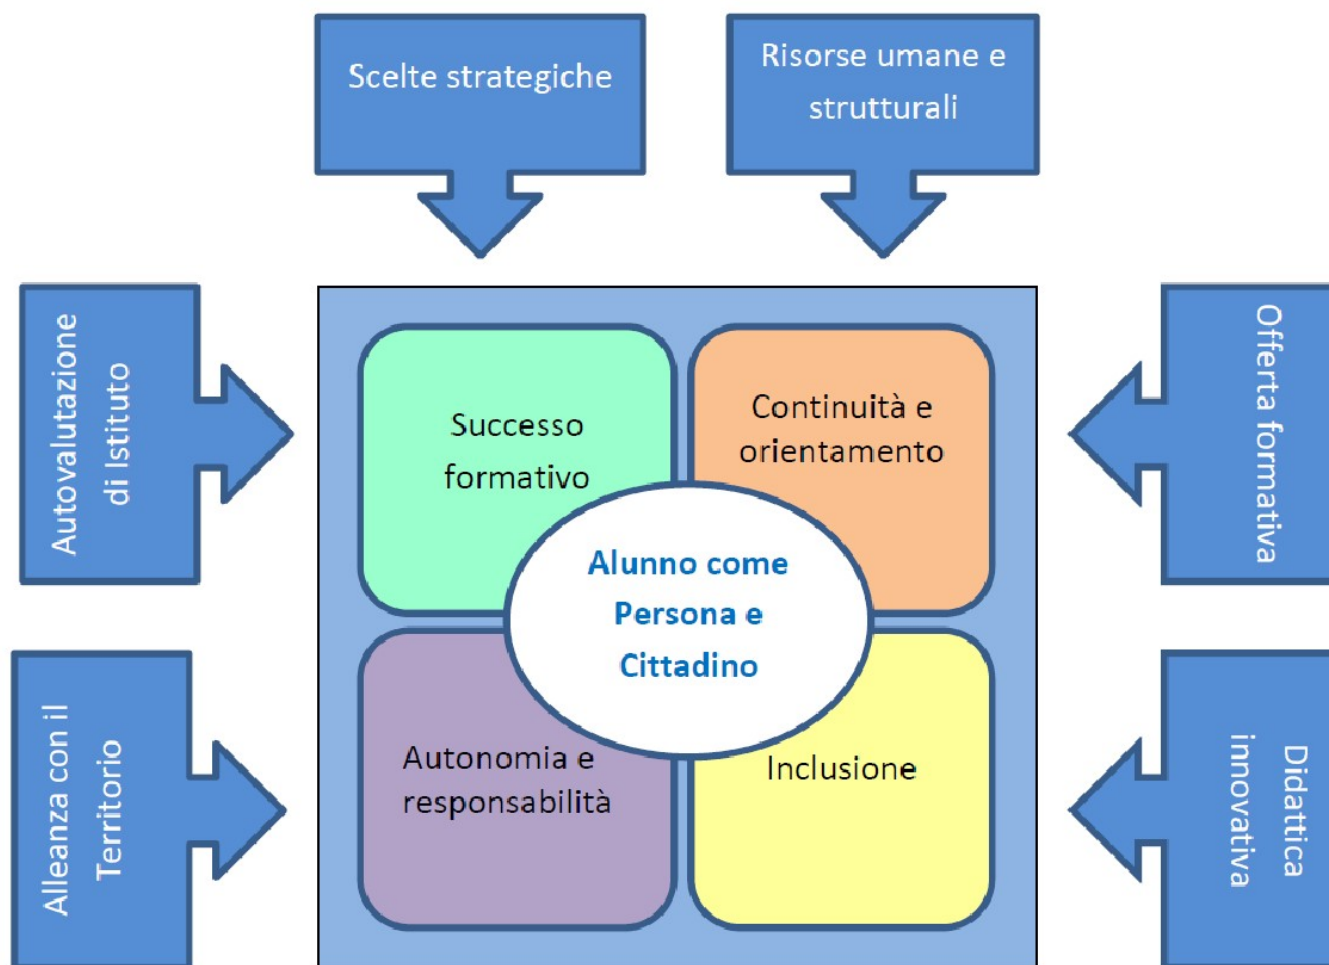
Scelte strategiche

Risorse umane e strutturali

Autovalutazione di Istituto

Offerta formativa

Successo formativo

Continuità e orientamento

Alunno come Persona e Cittadino

Autonomia e responsabilità

Inclusione

Alleanza con il Territorio

Didattica innovativa